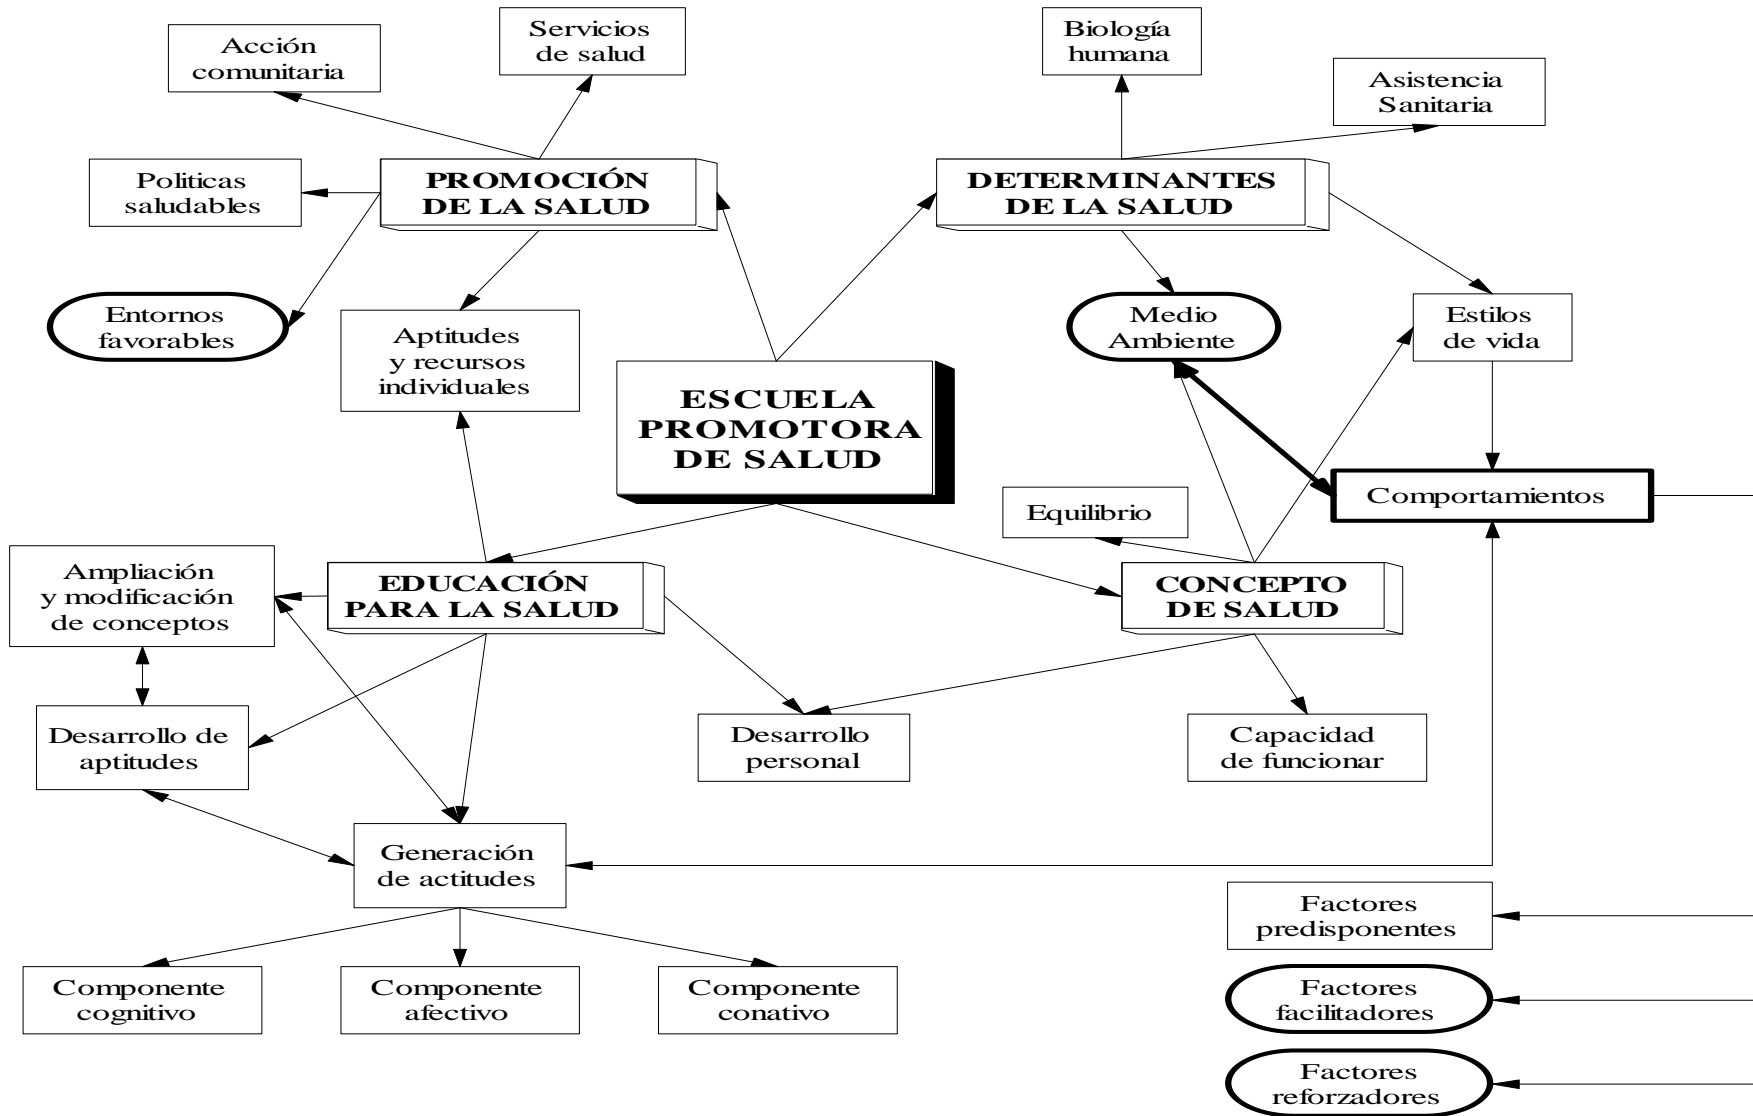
Acción comunitaria

Servicios de salud

Biología humana

Asistencia Sanitaria

Politicas saludables

PROMOCIÓN DE LA SALUD

DETERMINANTES DE LA SALUD

Entornos favorables

Aptitudes y recursos individuales

Medio Ambiente

Estilos de vida

ESCUELA PROMOTORA DE SALUD

Equilibrio

Comportamientos

Ampliación y modificación de conceptos

EDUCACIÓN PARA LA SALUD

CONCEPTO DE SALUD

Desarrollo de aptitudes

Desarrollo personal

Capacidad de funcionar

Generación de actitudes

Factores predisponentes

Factores facilitadores

Componente cognitivo

Componente afectivo

Componente conativo

Factores reforzadores